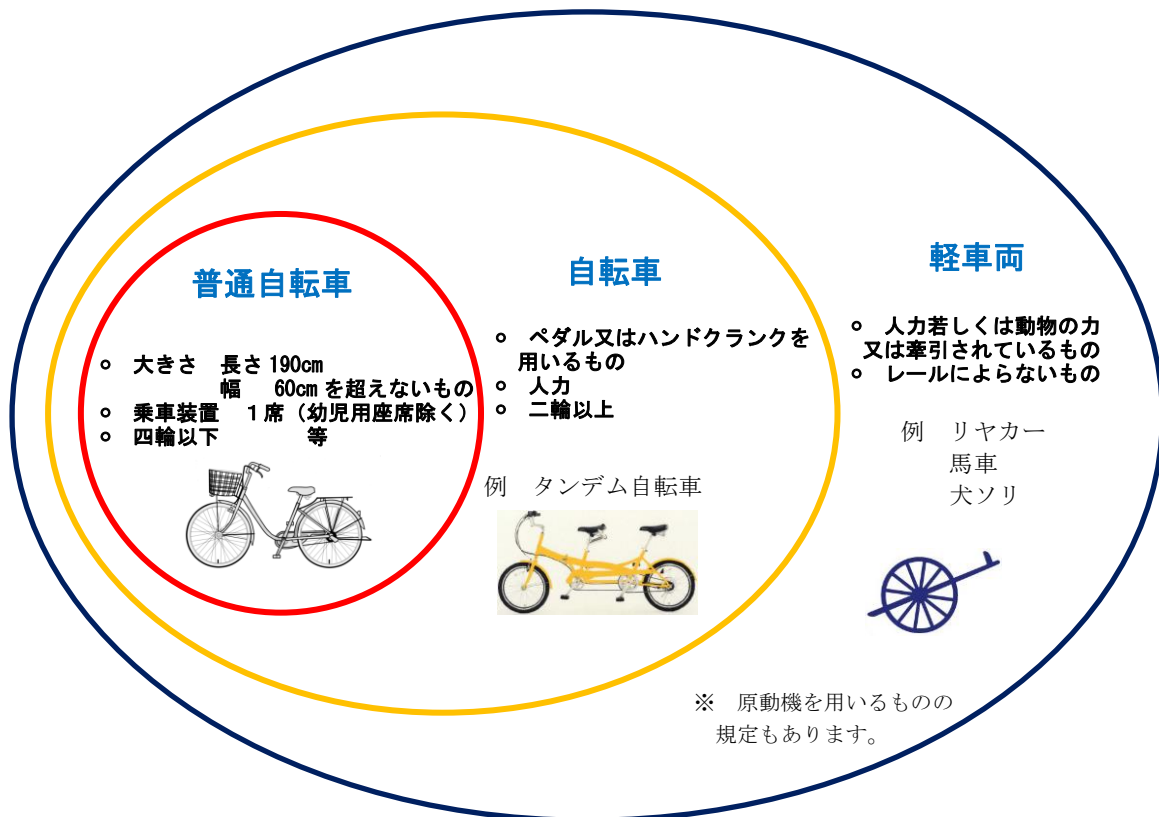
普通自転車

○ 大きさ 長さ 190cm
幅 60cm を超えないもの
○ 乗車装置 1席（幼児用座席除く）
○ 四輪以下 等

自転車

○ ペダル又はハンドクランクを用いるもの
○ 人力
○ 二輪以上

例 タンデム自転車

軽車両

○ 人力若しくは動物の力又は牽引されているもの
○ レールによらないもの

例 リヤカー
馬車
犬ソリ

※ 原動機を用いるものの規定もあります。